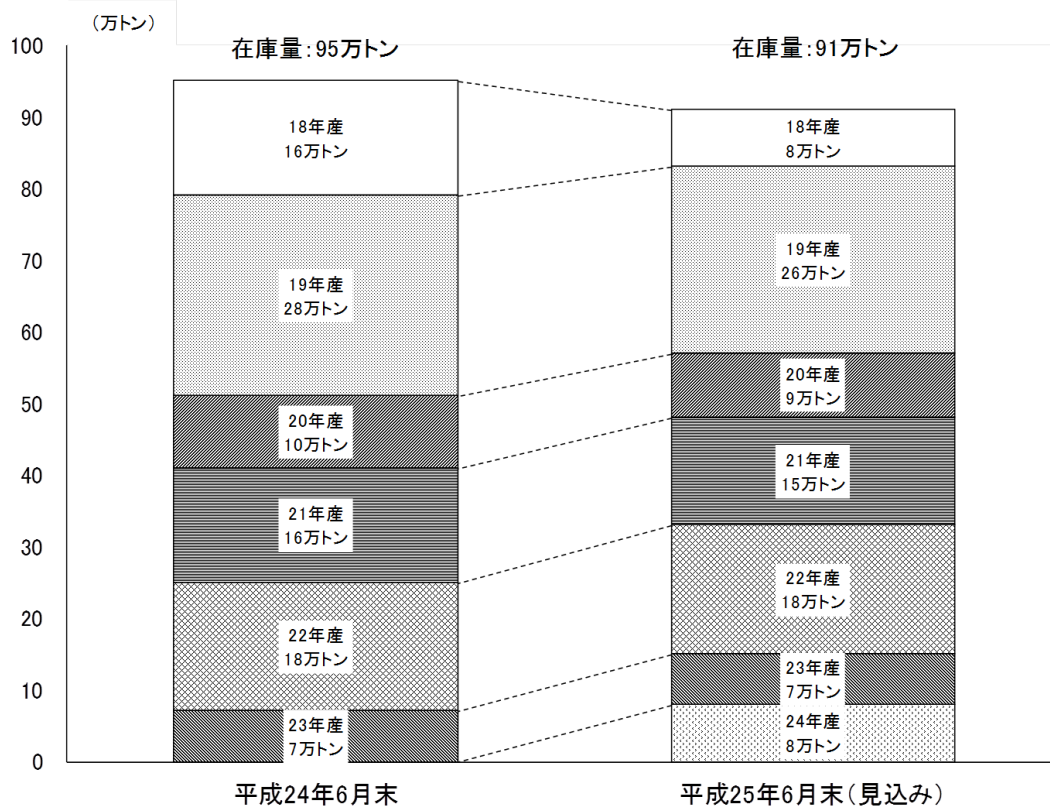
（万トン）

100
90
80
70
60
50
40
30
20
10
0

在庫量：95万トン

18年産
16万トン

19年産
28万トン

20年産
10万トン

21年産
16万トン

22年産
18万トン

23年産
7万トン

平成24年6月末

在庫量：91万トン

18年産
8万トン

19年産
26万トン

20年産
9万トン

21年産
15万トン

22年産
18万トン

23年産
7万トン

24年産
8万トン

平成25年6月末（見込み）